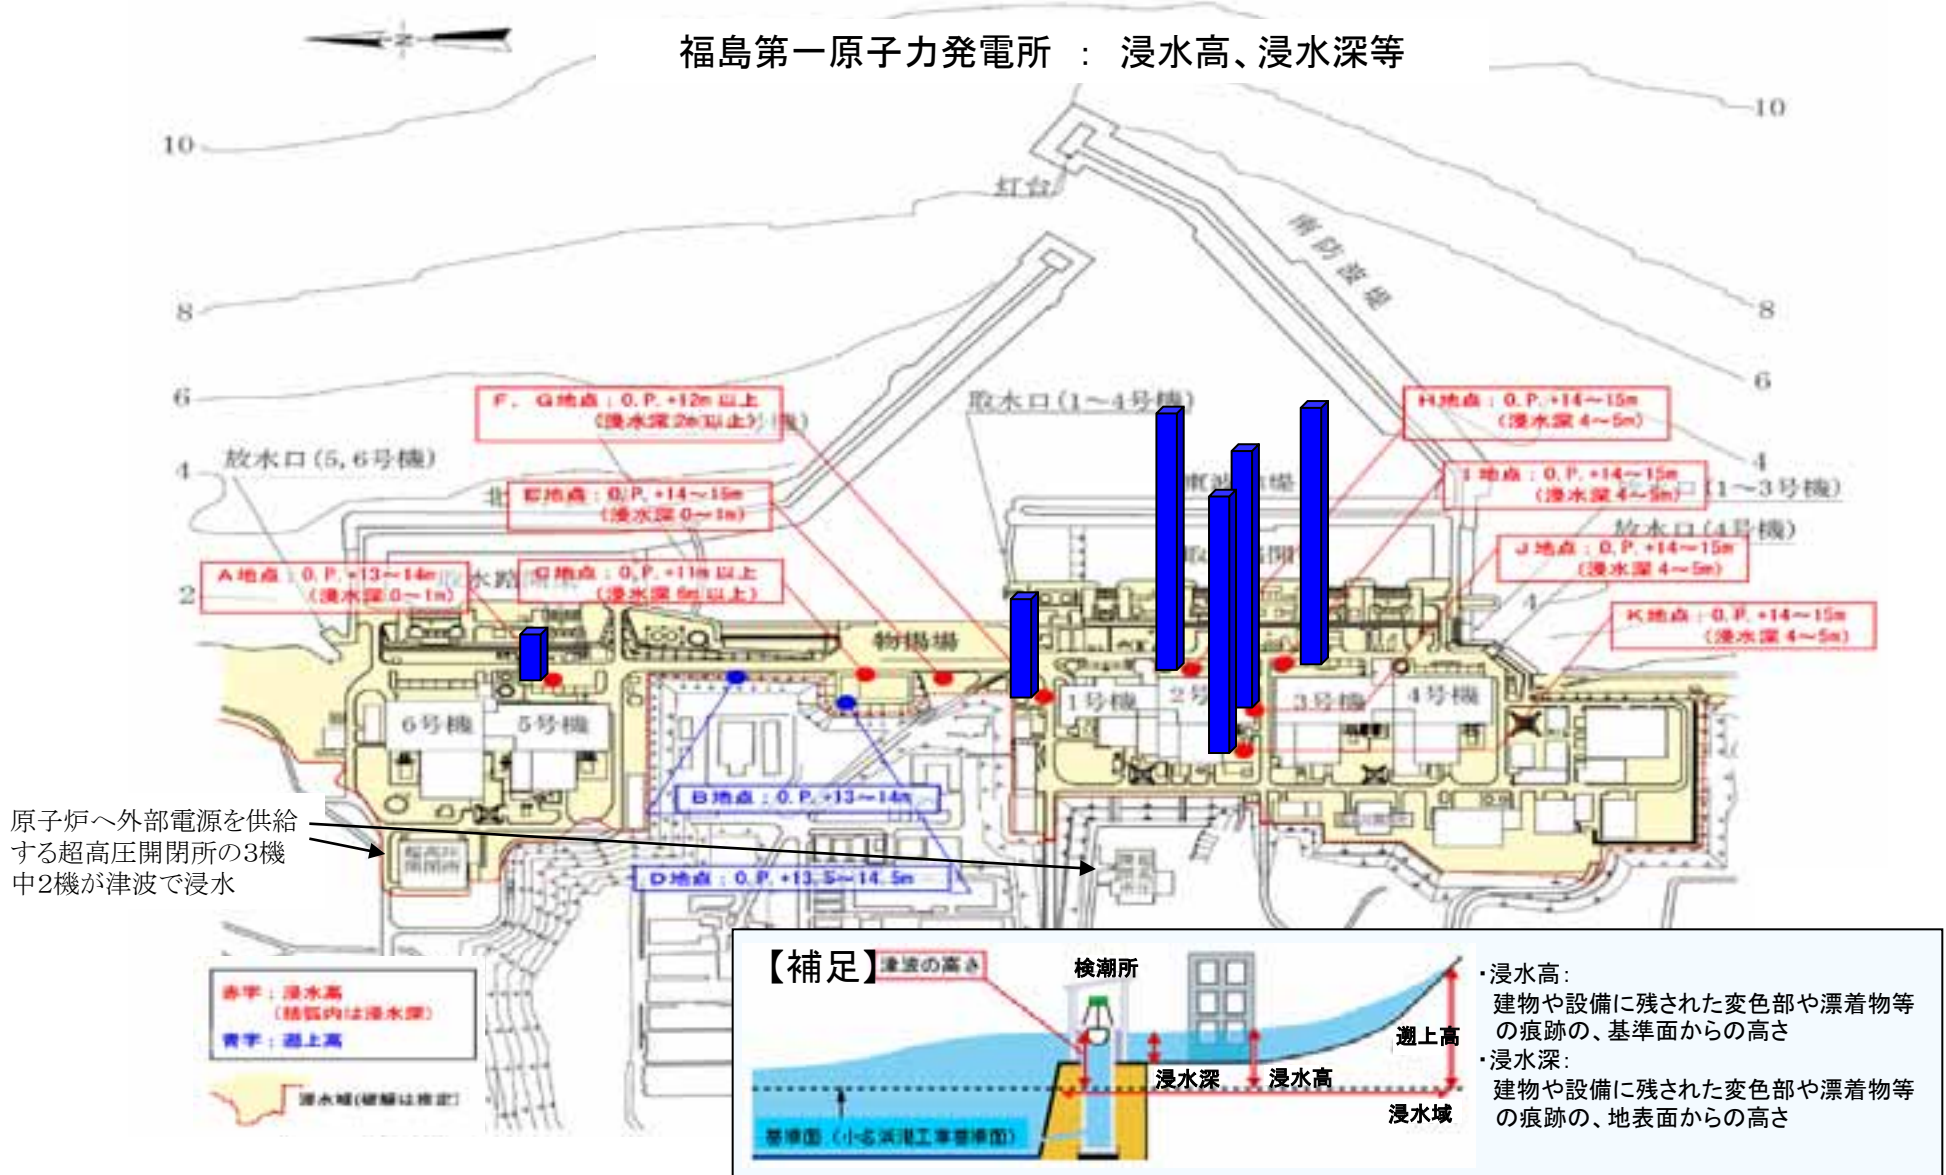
福島第一原子力発電所 ： 浸水高、浸水深等

10
10
灯台
南防波堤
8
8
6
6
4
4
2
放水口(5, 6号機)
取水口(1～4号機)
放水口(1～3号機)
放水口(4号機)
物揚場
6号機
5号機
1号機
2号機
3号機
4号機

F、G地点：O.P.+12m以上 (浸水深2m以上)
E地点：O.P.+14～15m (浸水深0～1m)
A地点：O.P.+13～14m (浸水深0～1m)
C地点：O.P.+11m以上 (浸水深6m以上)
H地点：O.P.+14～15m (浸水深4～5m)
I地点：O.P.+14～15m (浸水深4～5m)
J地点：O.P.+14～15m (浸水深4～5m)
K地点：O.P.+14～15m (浸水深4～5m)
B地点：O.P.+13～14m
D地点：O.P.+13.5～14.5m

原子炉へ外部電源を供給する超高圧開閉所の3機中2機が津波で浸水

赤字：浸水高 (括弧内は浸水深)
青字：遡上高
浸水域(破線は推定)

【補足】
津波の高さ
検潮所
遡上高
浸水深
浸水高
浸水域
基準面(小名浜港工事基準面)

・浸水高：
建物や設備に残された変色部や漂着物等の痕跡の、基準面からの高さ
・浸水深：
建物や設備に残された変色部や漂着物等の痕跡の、地表面からの高さ